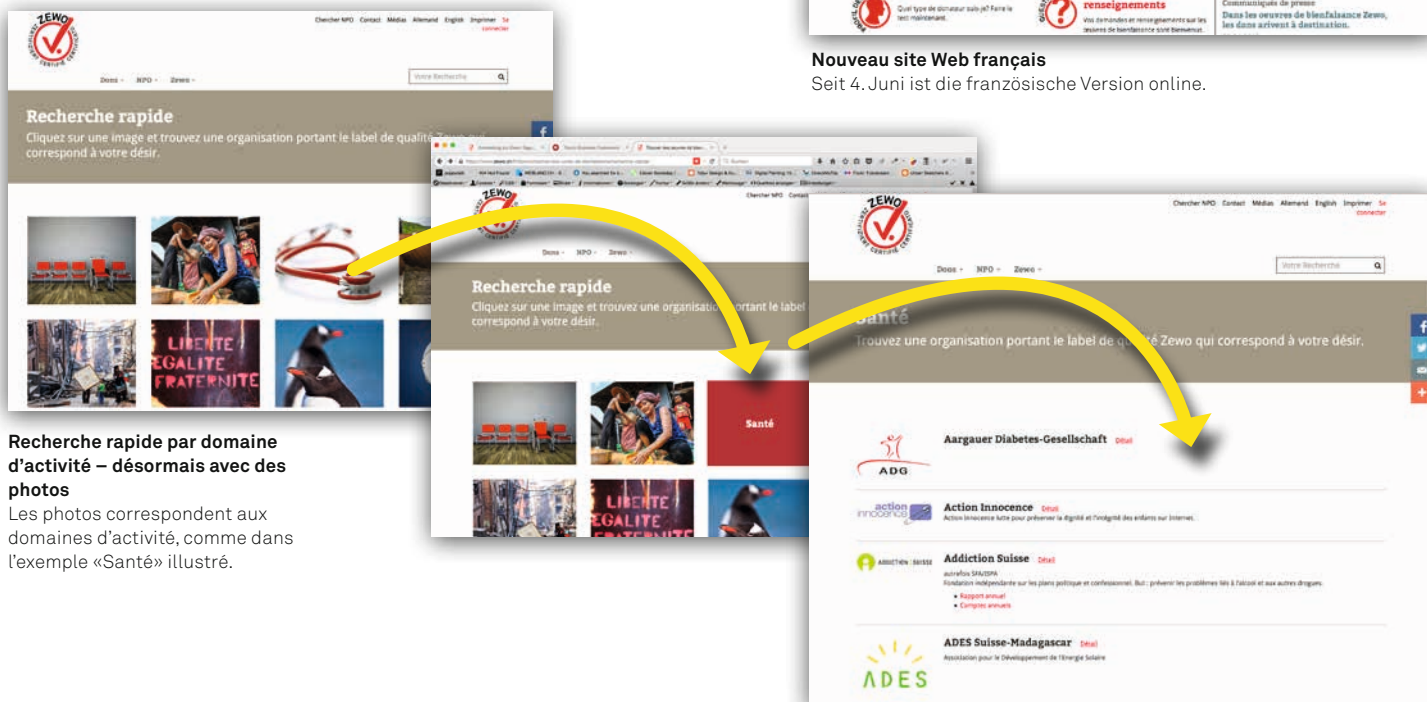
ZEWO

Chercher NPO Contact Médias Allemand English Imprimer Se connecter

Dons NPO Zewo

Votre Recherche

Recherche rapide

Cliquez sur une image et trouvez une organisation portant le label de qualité Zewo qui correspond à votre désir.

LIBERTE EGALITE FRATERNITE

Quel type de donateur suis-je? Faire le test maintenant.

renseignements

Vos demandes et renseignements sur les oeuvres de bienfaisance sont bienvenus.

Communiqués de presse

Dans les oeuvres de bienfaisance Zewo, les dons arrivent à destination.

**Nouveau site Web français**
Seit 4. Juni ist die französische Version online.

Chercher NPO Contact

Dons NPO Zewo

Recherche rapide

Cliquez sur une image et trouvez une organisation portant le label correspond à votre désir.

Santé

LIBERTE EGALITE FRATERNITE

Chercher NPO Contact Médias Allemand English Imprimer Se connecter

Dons NPO Zewo

Votre Recherche

Santé

Trouvez une organisation portant le label de qualité Zewo qui correspond à votre désir.

ADG

Aargauer Diabetes-Gesellschaft Détail

action innocence

Action Innocence Détail

Action Innocence lutte pour préserver la dignité et l'intégrité des enfants sur Internet.

ADDICTION SUISSE

Addiction Suisse Détail

autrefois SA/ISPA

Fondation indépendante sur les plans politique et confessionnel. But: prévenir les problèmes liés à l'alcool et aux autres drogues.

• Rapport annuel
• Comptes annuels

ADES Suisse-Madagascar Détail

Association pour le Développement de l'Energie Solaire

ADES

**Recherche rapide par domaine d'activité – désormais avec des photos**
Les photos correspondent aux domaines d'activité, comme dans l'exemple «Santé» illustré.